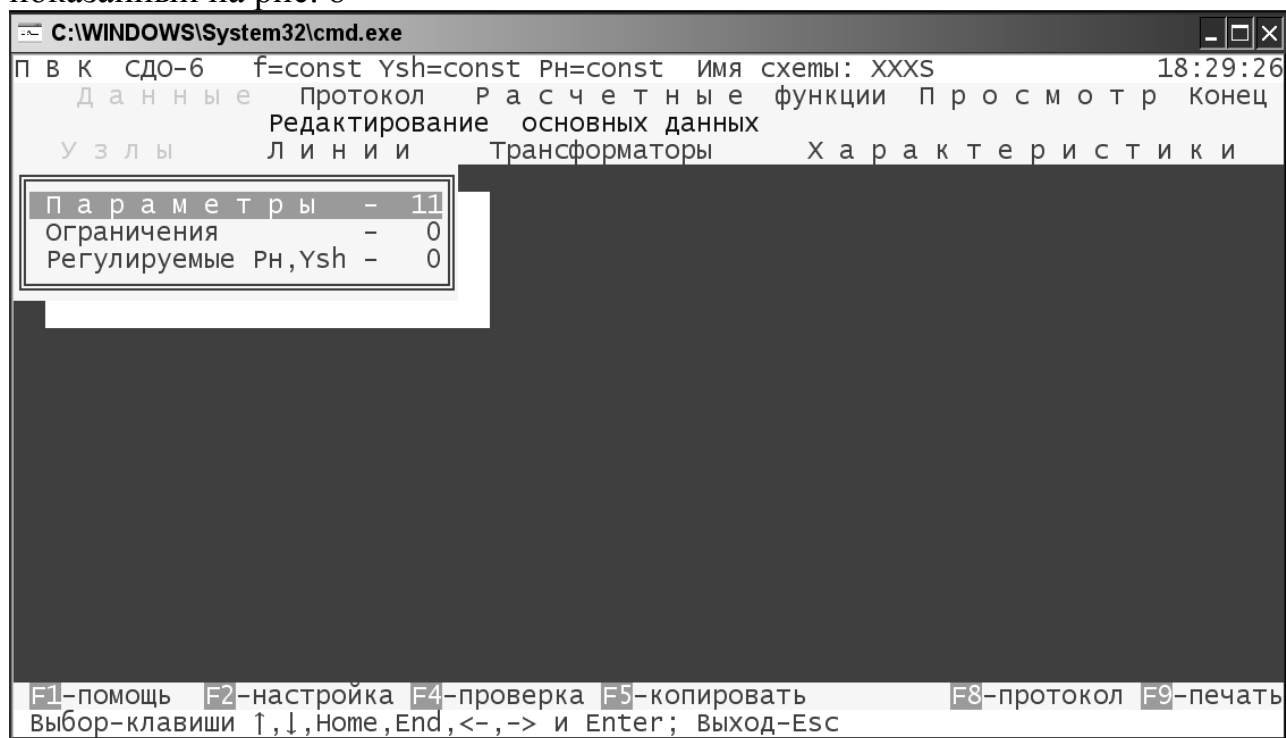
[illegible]

C:\WINDOWS\System32\cmd.exe

П В К СДО-6 f=const Ysh=const PH=const Имя схемы: XXXS 18:29:26

Д а н н ы е Протокол Р а с ч е т н ы е функции П р о с м о т р Конец

Редактирование основных данных

У з л ы Л и н и и Трансформаторы Х а р а к т е р и с т и к и

П а р а м е т р ы - 11
Ограничения - 0
Регулируемые PH,Ysh - 0

F1-помощь F2-настройка F4-проверка F5-копировать F8-протокол F9-печать
Выбор-клавиши ↑,↓,Home,End,<-,-> и Enter; Выход-Esc